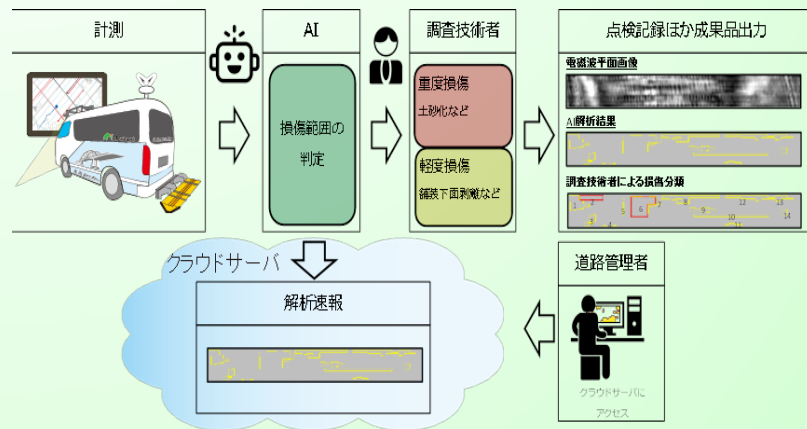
計測

AI

損傷範囲の判定

調査技術者

重度損傷
土砂化など

軽度損傷
舗装下面剥離など

点検記録ほか成果品出力

電磁波平面画像

AI解析結果

調査技術者による損傷分類

2 3 5 6 7 9 10 11 12 13 14

クラウドサーバ

解析速報

道路管理者

クラウドサーバにアクセス